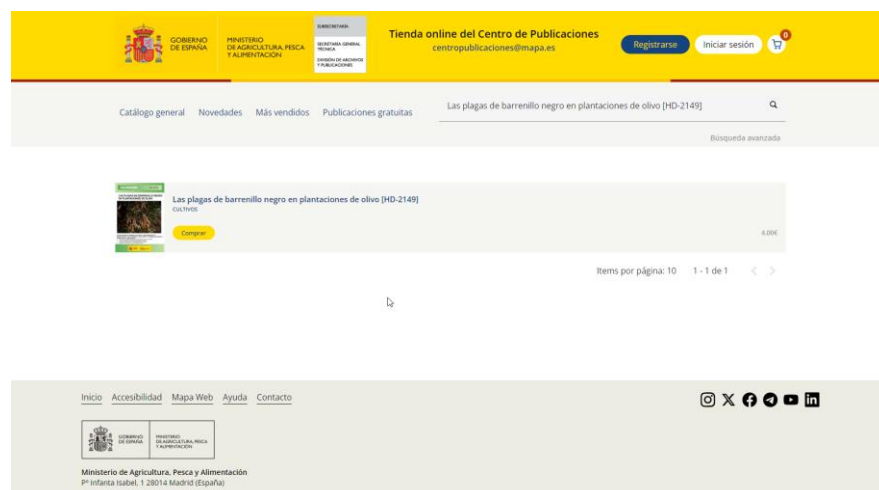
GOBIERNO DE ESPAÑA
MINISTERIO DE AGRICULTURA, PESCA Y ALIMENTACIÓN
SUBSECRETARÍA
SECRETARÍA GENERAL TÉCNICA
DIVISIÓN DE ARCHIVOS Y PUBLICACIONES

Tienda online del Centro de Publicaciones
centropublicaciones@mapa.es

Registrarse
Iniciar sesión
0

Catálogo general Novedades Más vendidos Publicaciones gratuitas

Las plagas de barrenillo negro en plantaciones de olivo [HD-2149]

Búsqueda avanzada

Las plagas de barrenillo negro en plantaciones de olivo [HD-2149]
CULTIVOS
Comprar
0,00€

Items por página: 10 1 - 1 de 1

Inicio Accesibilidad Mapa Web Ayuda Contacto

GOBIERNO DE ESPAÑA
MINISTERIO DE AGRICULTURA, PESCA Y ALIMENTACIÓN

Ministerio de Agricultura, Pesca y Alimentación
Pº Infanta Isabel, 1 28014 Madrid (España)